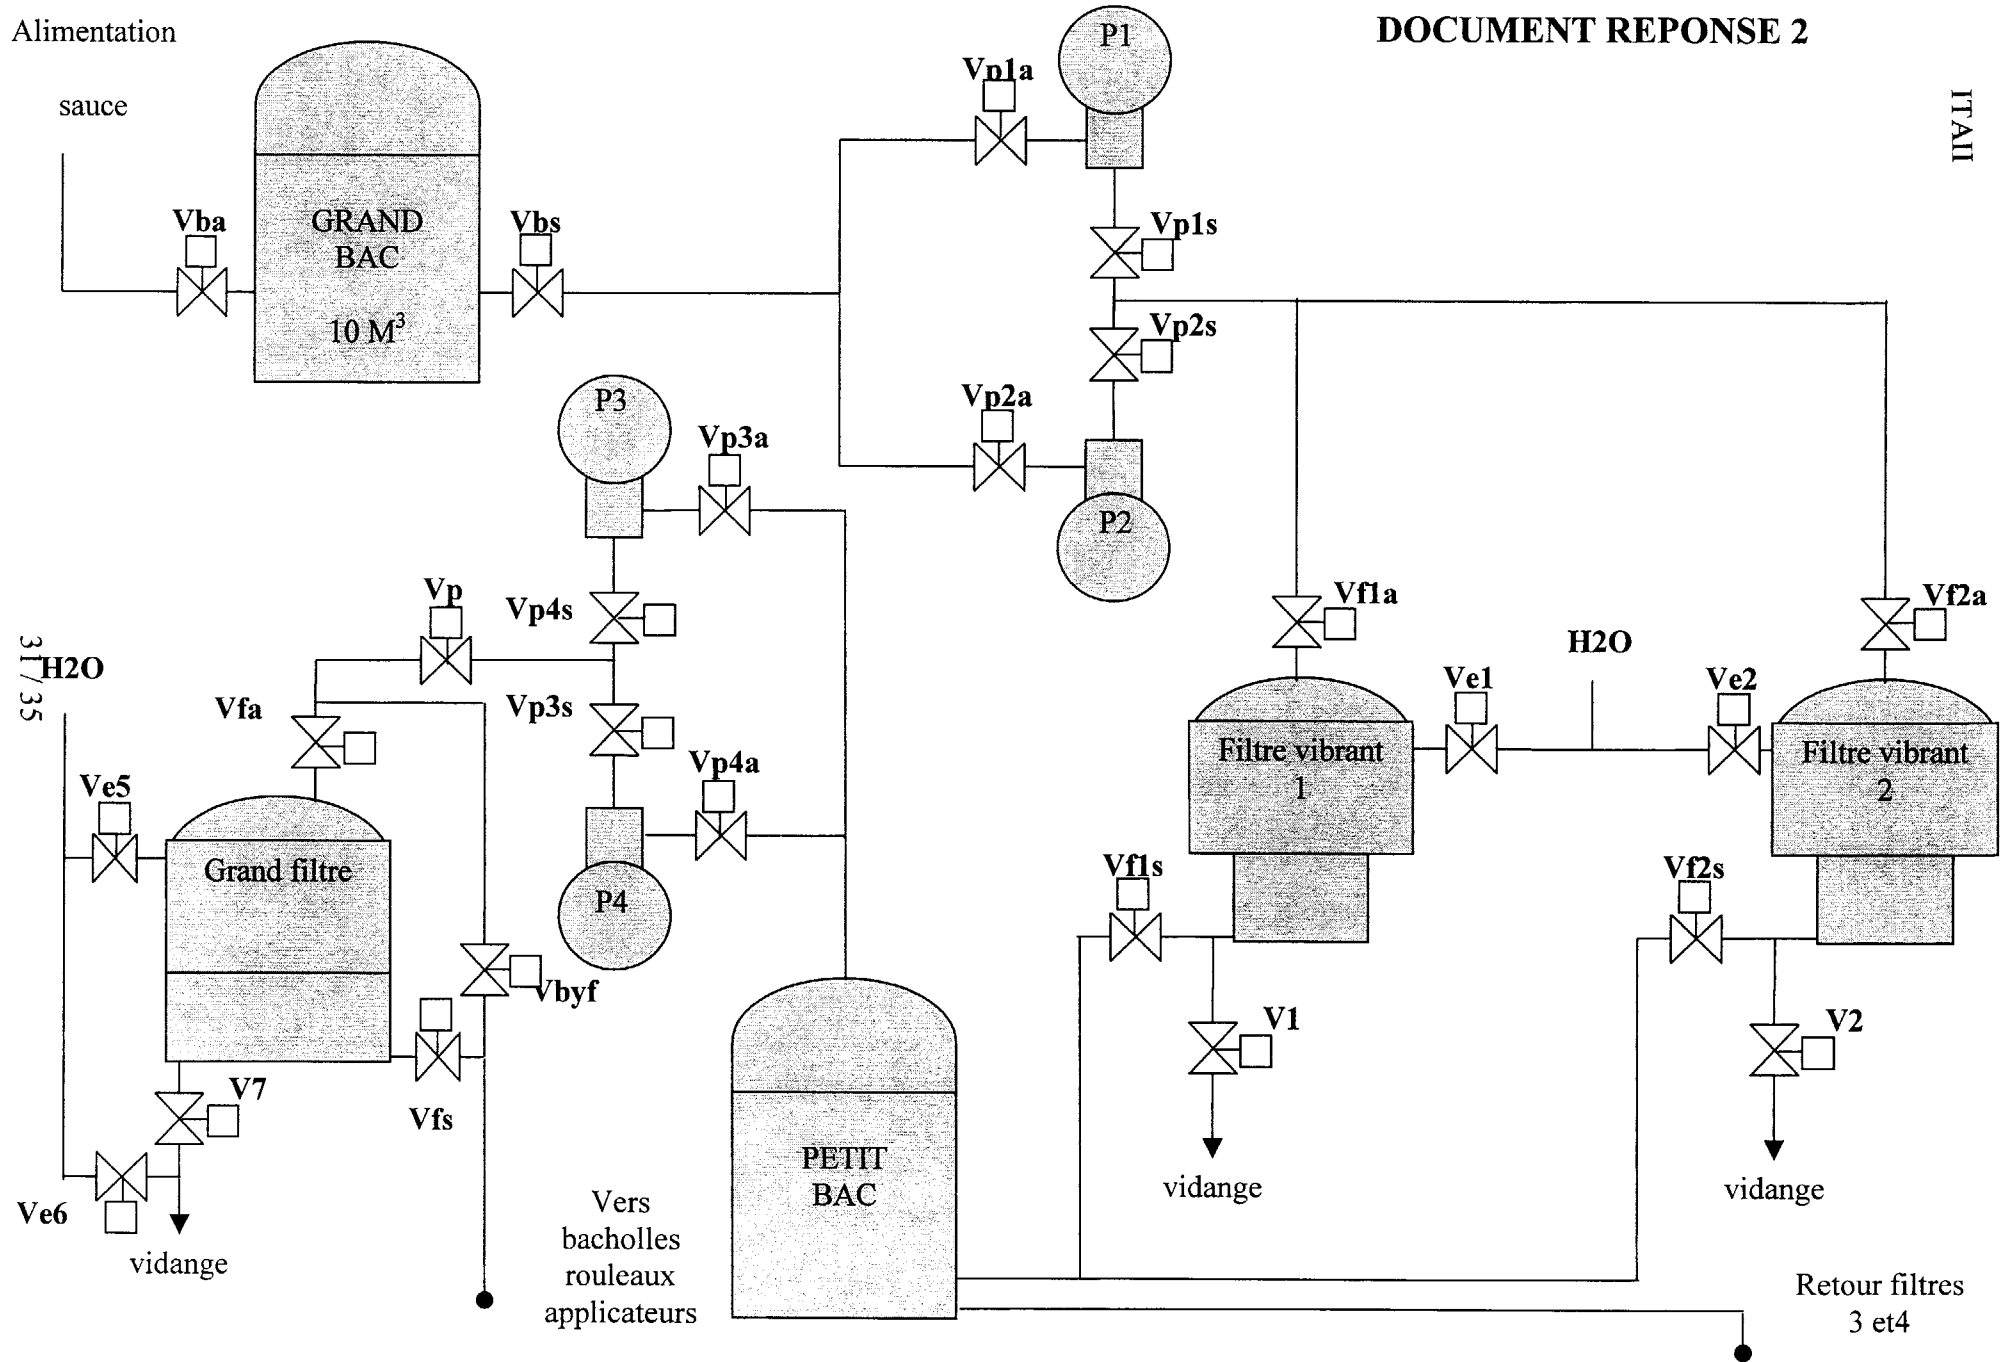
DOCUMENT REPONSE 2

ITAII

Alimentation

sauce

Vba

GRAND BAC

10 M$^3$

Vbs

Vp1a

P1

Vp1s

Vp2s

Vp2a

P2

P3

Vp3a

Vp4s

Vp

Vp3s

Vp4a

P4

31 / 35

H2O

Vfa

Ve5

Grand filtre

Vbyf

Vfs

V7

Ve6

vidange

Vers bacholles rouleaux applicateurs

PETIT BAC

Vf1a

H2O

Vf2a

Ve1

Ve2

Filtre vibrant 1

Filtre vibrant 2

Vf1s

Vf2s

V1

V2

vidange

vidange

Retour filtres 3 et4